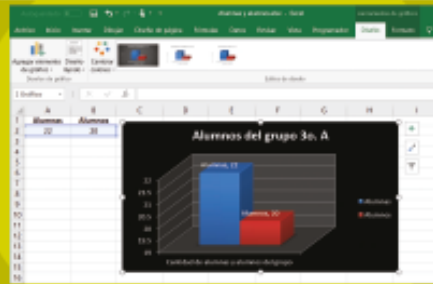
alumnas y alumnos.xlsx - Excel

Archivo Inicio Insertar Dibujar Diseño de página Fórmulas Datos Revisar Vista Programador Diseño Formato

Agregar elemento de gráfico Diseño rápido Cambiar colores

Diseños de gráfico Estilos de diseño

1 Gráfico

A B C D E F G H I

1 Alumnas Alumnos
2 22 20

Alumnos del grupo 3o. A

Alumnas, 22

Alumnos, 20

22
21.5
21
20.5
20
19.5
19

Cantidad de alumnas y alumnos del grupo

Alumnas
Alumnos

3 4 5 6 7 8 9 10 11 12 13 14 15 16